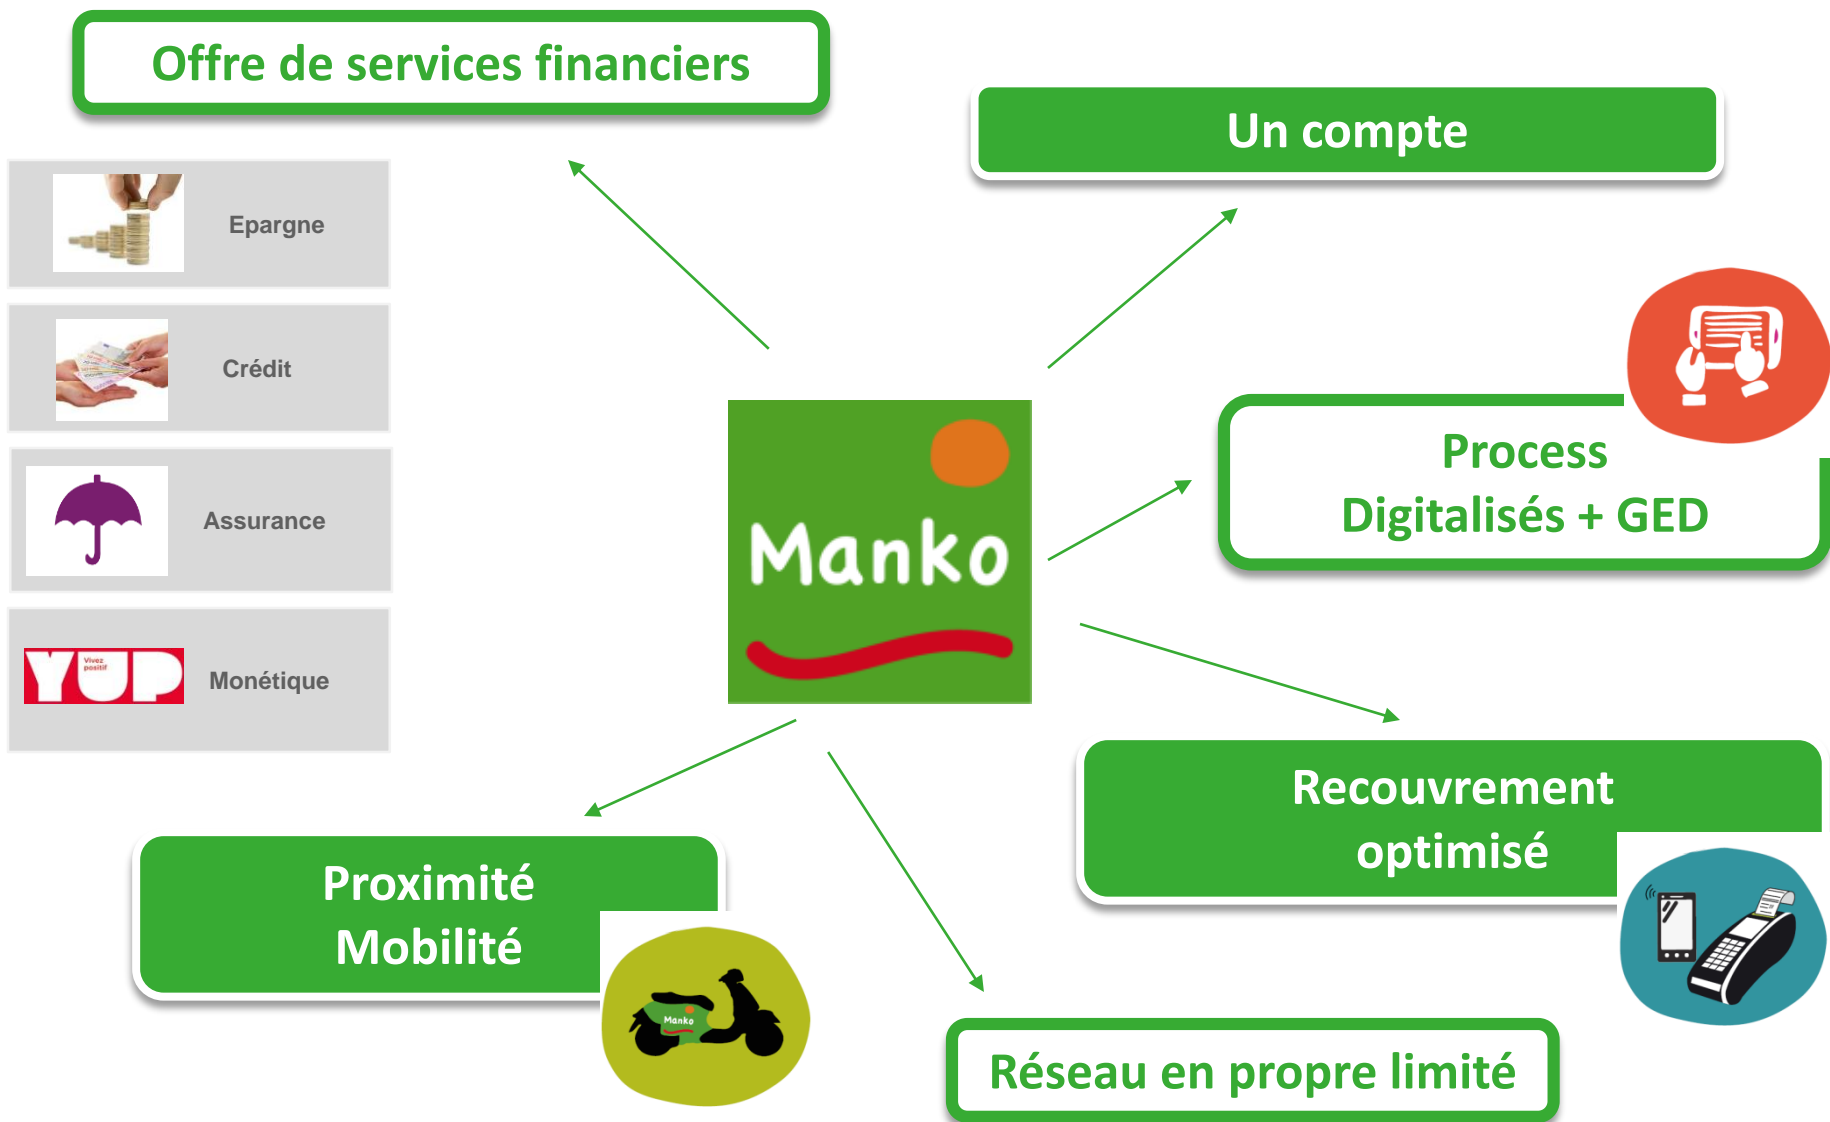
Offre de services financiers

Epargne

Crédit

Assurance

YUP Vivez positif

Monétique

Un compte

Manko

Process Digitalisés + GED

Recouvrement optimisé

Proximité Mobilité

Manko

Réseau en propre limité